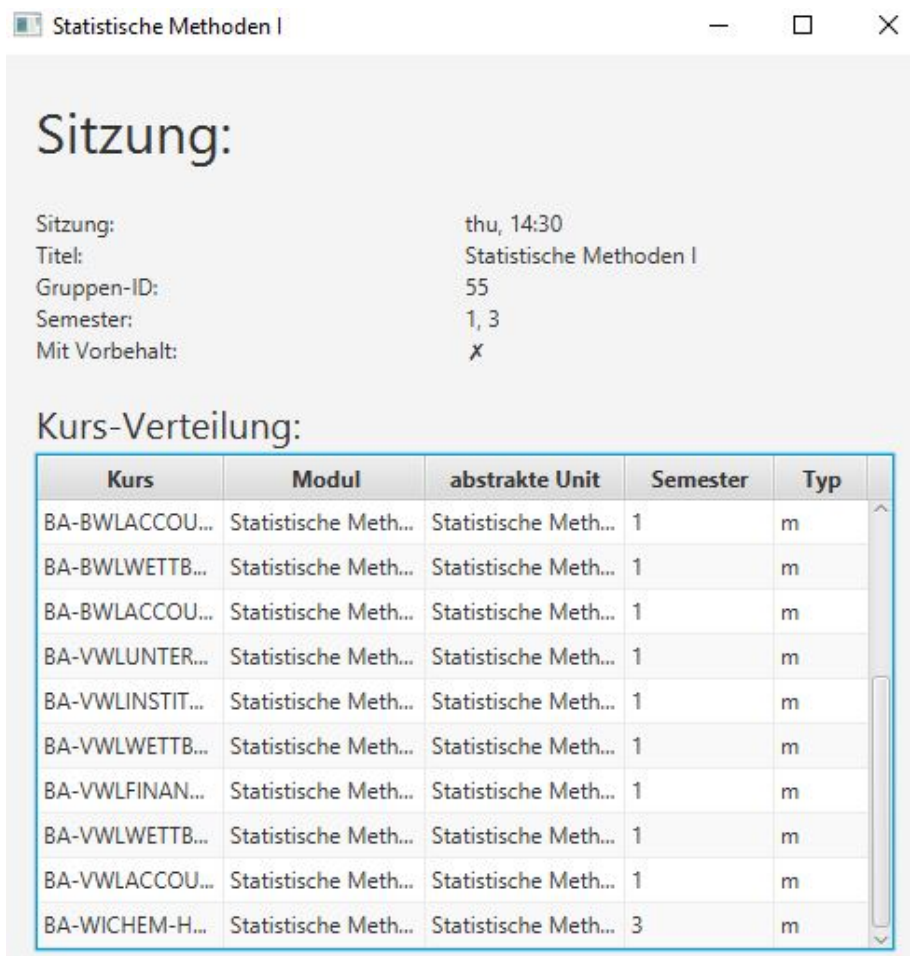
Statistische Methoden I

Sitzung:

Sitzung: thu, 14:30
Titel: Statistische Methoden I
Gruppen-ID: 55
Semester: 1, 3
Mit Vorbehalt: ✗

Kurs-Verteilung:

| Kurs | Modul | abstrakte Unit | Semester | Typ |
|---|---|---|---|---|
| BA-BWLACCOU... | Statistische Meth... | Statistische Meth... | 1 | m |
| BA-BWLWETTB... | Statistische Meth... | Statistische Meth... | 1 | m |
| BA-BWLACCOU... | Statistische Meth... | Statistische Meth... | 1 | m |
| BA-VWLUNTER... | Statistische Meth... | Statistische Meth... | 1 | m |
| BA-VWLINSTIT... | Statistische Meth... | Statistische Meth... | 1 | m |
| BA-VWLWETTB... | Statistische Meth... | Statistische Meth... | 1 | m |
| BA-VWLFINAN... | Statistische Meth... | Statistische Meth... | 1 | m |
| BA-VWLWETTB... | Statistische Meth... | Statistische Meth... | 1 | m |
| BA-VWLACCOU... | Statistische Meth... | Statistische Meth... | 1 | m |
| BA-WICHEM-H... | Statistische Meth... | Statistische Meth... | 3 | m |